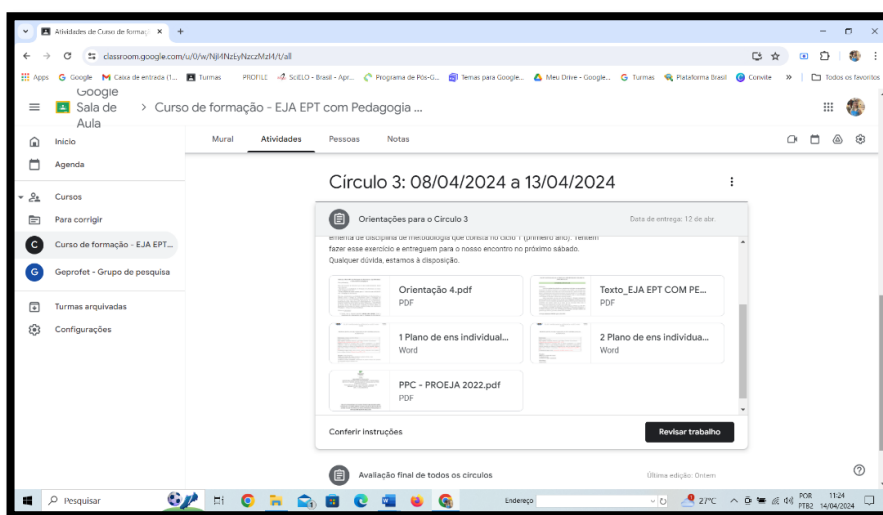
Atividades de Curso de forma ×

classroom.google.com/u/0/w/NjI4NzkyNzczMzI4/t/all

Apps Google Caixa de entrada (1... Turmas PROFILE SciELO - Brasil - Apr... Programa de Pós-G... Temas para Google... Meu Drive - Google... Turmas Plataforma Brasil Convite » Todos os favoritos

Google Sala de Aula > Curso de formação - EJA EPT com Pedagogia ...

Início
Agenda
Cursos
Para corrigir
Curso de formação - EJA EPT...
Geprofet - Grupo de pesquisa
Turmas arquivadas
Configurações

Mural Atividades Pessoas Notas

Círculo 3: 08/04/2024 a 13/04/2024

Orientações para o Círculo 3 Data de entrega: 12 de abr.

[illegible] fazer esse exercício e entreguem para o nosso encontro no próximo sábado. Qualquer dúvida, estamos à disposição.

Orientação 4.pdf
PDF

Texto_EJA EPT COM PE...
PDF

1 Plano de ens individual...
Word

2 Plano de ens individua...
Word

PPC - PROEJA 2022.pdf
PDF

Conferir instruções Revisar trabalho

Avaliação final de todos os círculos Última edição: Ontem

Pesquisar Endereço 27°C POR PTB2 11:24 14/04/2024